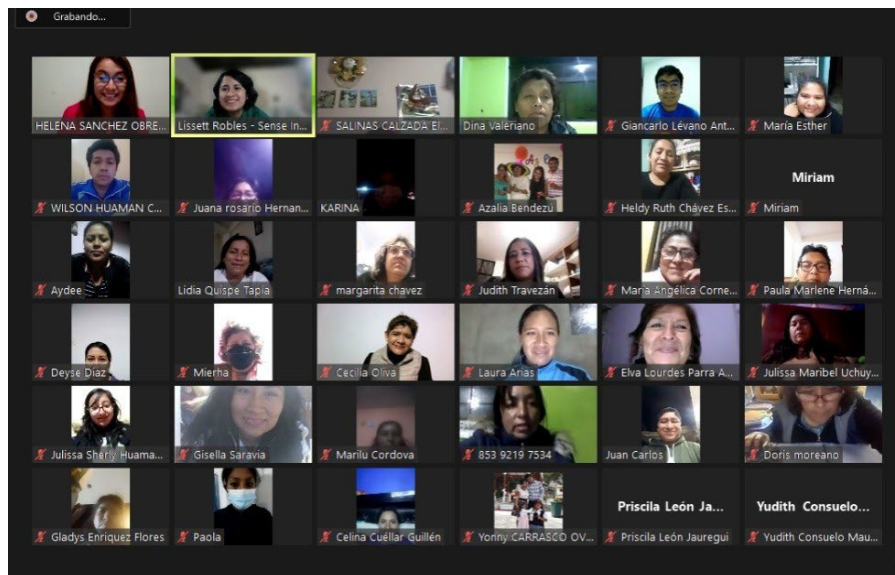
Grabando...

HELENA SANCHEZ OBRE...
Lissett Robles - Sense in...
SALINAS CALZADA El...
Dina Valeriano
Giancarlo Lévano Ant...
Maria Esther

WILSON HUAMAN C...
Juana rosario Hernan...
KARINA
Azalia Bendezú
Heldy Ruth Chávez Es...
Miriam
Miriam

Aydee
Lidia Quispe Tapia
margarita chavez
Judith Travezán
Maria Angélica Corne...
Paula Marlene Herná...

Deyse Díaz
Mierha
Cecilia Oliva
Laura Arias
Elva Lourdes Parra A...
Julissa Maribel Uchuy...

Julissa Sherly Huama...
Gisella Saravia
Marilu Cordova
853 9219 7534
Juan Carlos
Doris moreano

Gladys Enriquez Flores
Paola
Celina Cuéllar Guillén
Yonny CARRASCO OV...
Priscila León Ja...
Priscila León Jauregui
Yudith Consuelo...
Yudith Consuelo Mau...